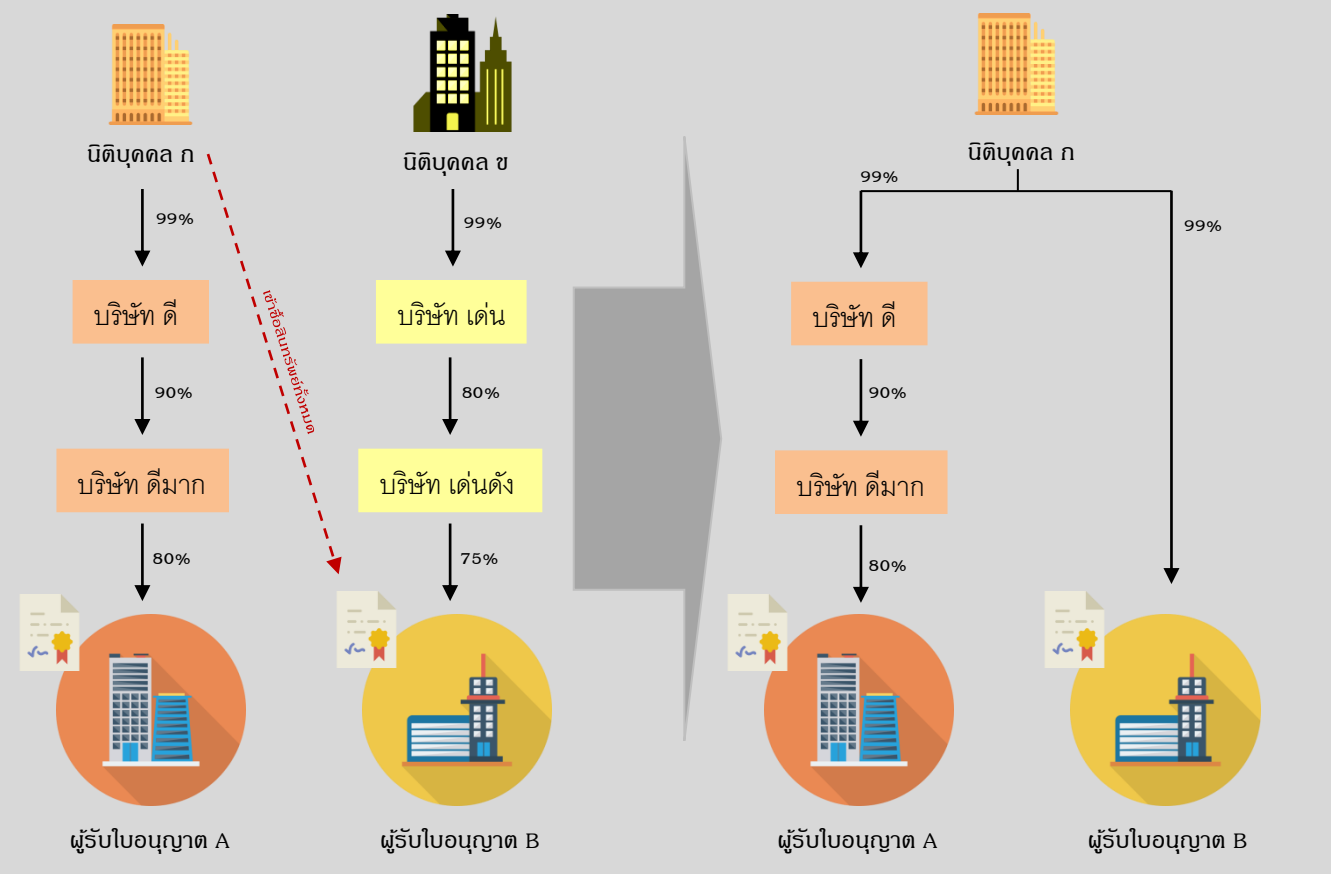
นิติบุคคล ก

99%

บริษัท ดี

90%

บริษัท ดีมาก

80%

ผู้รับใบอนุญาต A

เข้าซื้อสินทรัพย์ทั้งหมด

นิติบุคคล ข

99%

บริษัท เด่น

80%

บริษัท เด่นดัง

75%

ผู้รับใบอนุญาต B

นิติบุคคล ก

99%

99%

บริษัท ดี

90%

บริษัท ดีมาก

80%

ผู้รับใบอนุญาต A

ผู้รับใบอนุญาต B